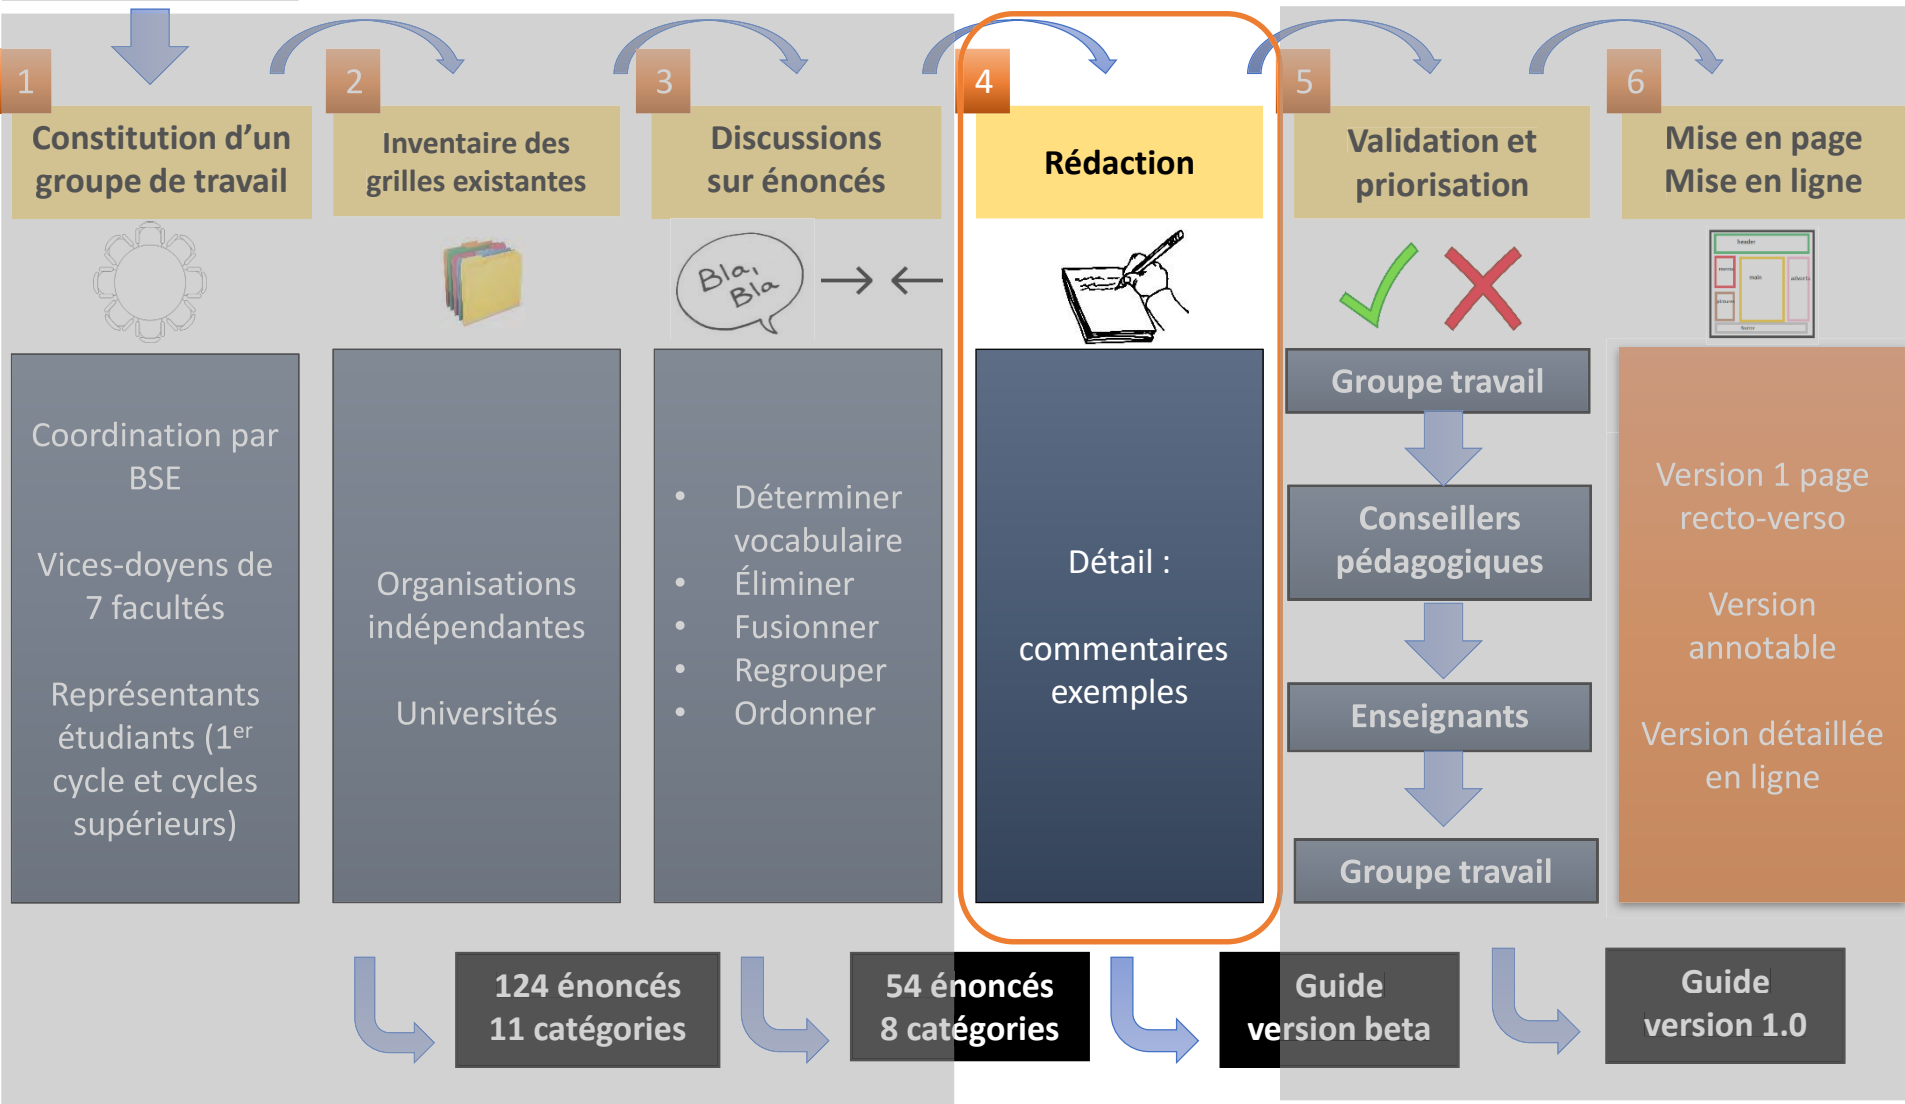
1
Constitution d'un groupe de travail

2
Inventaire des grilles existantes

3
Discussions sur énoncés

4
Rédaction

5
Validation et priorisation

6
Mise en page
Mise en ligne

Bla, Bla

→ ←

header

Coordination par BSE

Vices-doyens de 7 facultés

Représentants étudiants (1$^{er}$ cycle et cycles supérieurs)

Organisations indépendantes

Universités

- Déterminer vocabulaire
- Éliminer
- Fusionner
- Regrouper
- Ordonner

Détail :

commentaires exemples

Groupe travail

Conseillers pédagogiques

Enseignants

Groupe travail

Version 1 page recto-verso

Version annotable

Version détaillée en ligne

124 énoncés
11 catégories

54 énoncés
8 catégories

Guide
version beta

Guide
version 1.0